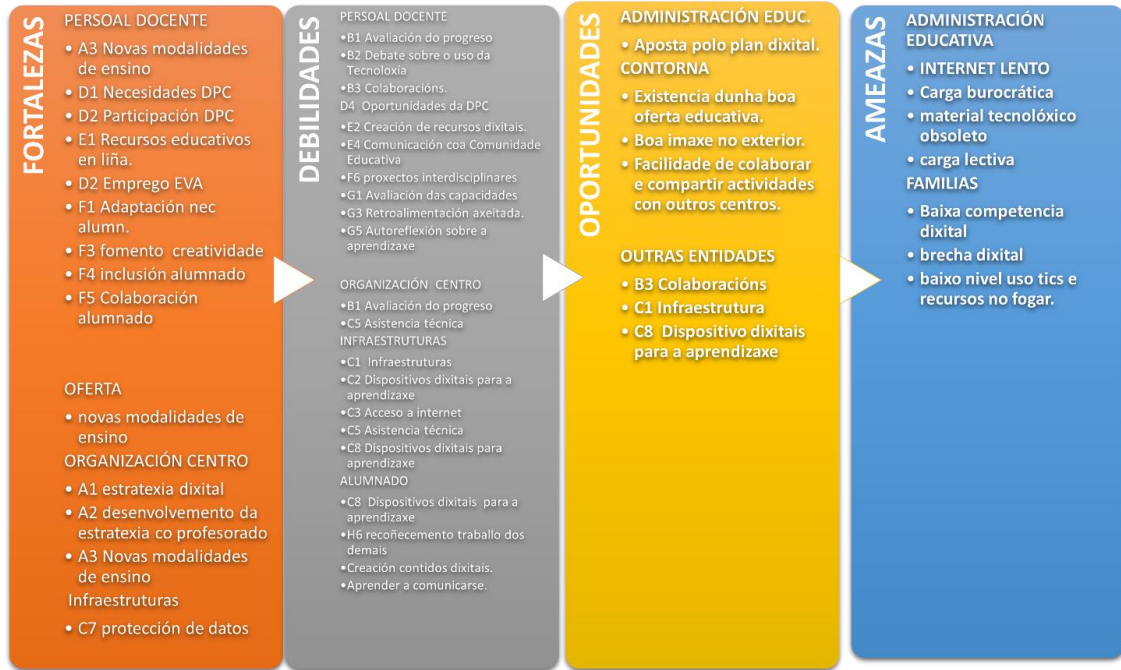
FORTALEZAS

PERSOAL DOCENTE
• A3 Novas modalidades de ensino
• D1 Necesidades DPC
• D2 Participación DPC
• E1 Recursos educativos en liña.
• D2 Emprego EVA
• F1 Adaptación nec alumn.
• F3 fomento creatividade
• F4 inclusión alumnado
• F5 Colaboración alumnado

OFERTA
• novas modalidades de ensino
ORGANIZACIÓN CENTRO
• A1 estratexia dixital
• A2 desenvolvemento da estratexia co profesorado
• A3 Novas modalidades de ensino
Infraestruturas
• C7 protección de datos

DEBILIDADES

PERSOAL DOCENTE
•B1 Avaliación do progreso
•B2 Debate sobre o uso da Tecnoloxia
•B3 Colaboracións.
D4 Oportunidades da DPC
•E2 Creación de recursos dixitais.
•E4 Comunicación coa Comunidade Educativa
•F6 proxectos interdisciplinares
•G1 Avaliación das capacidades
•G3 Retroalimentación axeitada.
•G5 Autoreflexión sobre a aprendizaxe

ORGANIZACIÓN CENTRO
•B1 Avaliación do progreso
•C5 Asistencia técnica
INFRAESTRUTURAS
•C1 Infraestruturas
•C2 Dispositivos dixitais para a aprendizaxe
•C3 Acceso a internet
•C5 Asistencia técnica
•C8 Dispositivos dixitais para aprendizaxe
ALUMNADO
•C8 Dispositivos dixitais para a aprendizaxe
•H6 recoñecemento traballo dos demais
•Creación contidos dixitais.
•Aprender a comunicarse.

OPORTUNIDADES

ADMINISTRACIÓN EDUC.
• Aposta polo plan dixital.
CONTORNA
• Existencia dunha boa oferta educativa.
• Boa imaxe no exterior.
• Facilidade de colaborar e compartir actividades con outros centros.

OUTRAS ENTIDADES
• B3 Colaboracións
• C1 Infraestrutura
• C8 Dispositivo dixitais para a aprendizaxe

AMEAZAS

ADMINISTRACIÓN EDUCATIVA
• INTERNET LENTO
• Carga burocrática
• material tecnolóxico obsoleto
• carga lectiva
FAMILIAS
• Baixa competencia dixital
• brecha dixital
• baixo nivel uso tics e recursos no fogar.